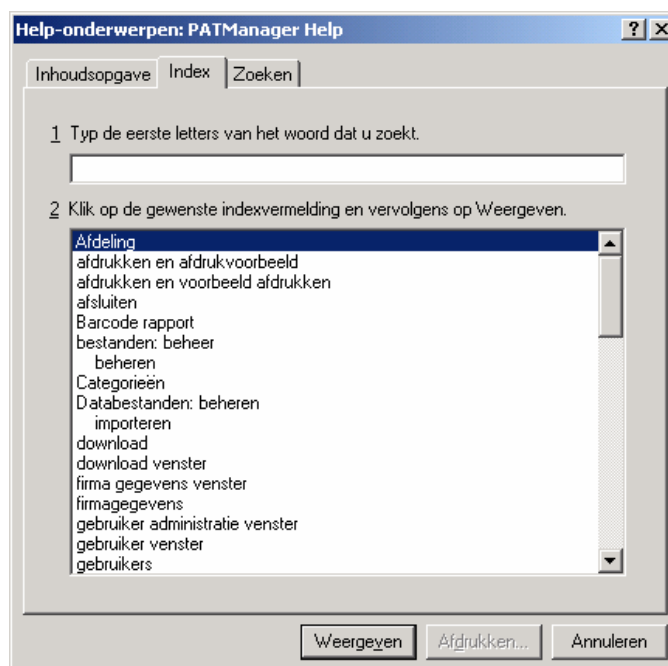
Help-onderwerpen: PATManager Help

?

Inhoudsopgave | Index | Zoeken

1 Typ de eerste letters van het woord dat u zoekt.

2 Klik op de gewenste indexvermelding en vervolgens op Weergeven.

Afdeling
afdrukken en afdrukvoorbeeld
afdrukken en voorbeeld afdrukken
afsluiten
Barcode rapport
bestanden: beheer
beheren
Categorieën
Databestanden: beheren
importeren
download
download venster
firma gegevens venster
firmagegevens
gebruiker administratie venster
gebruiker venster
gebruikers

Weergeven | Afdrukken... | Annuleren